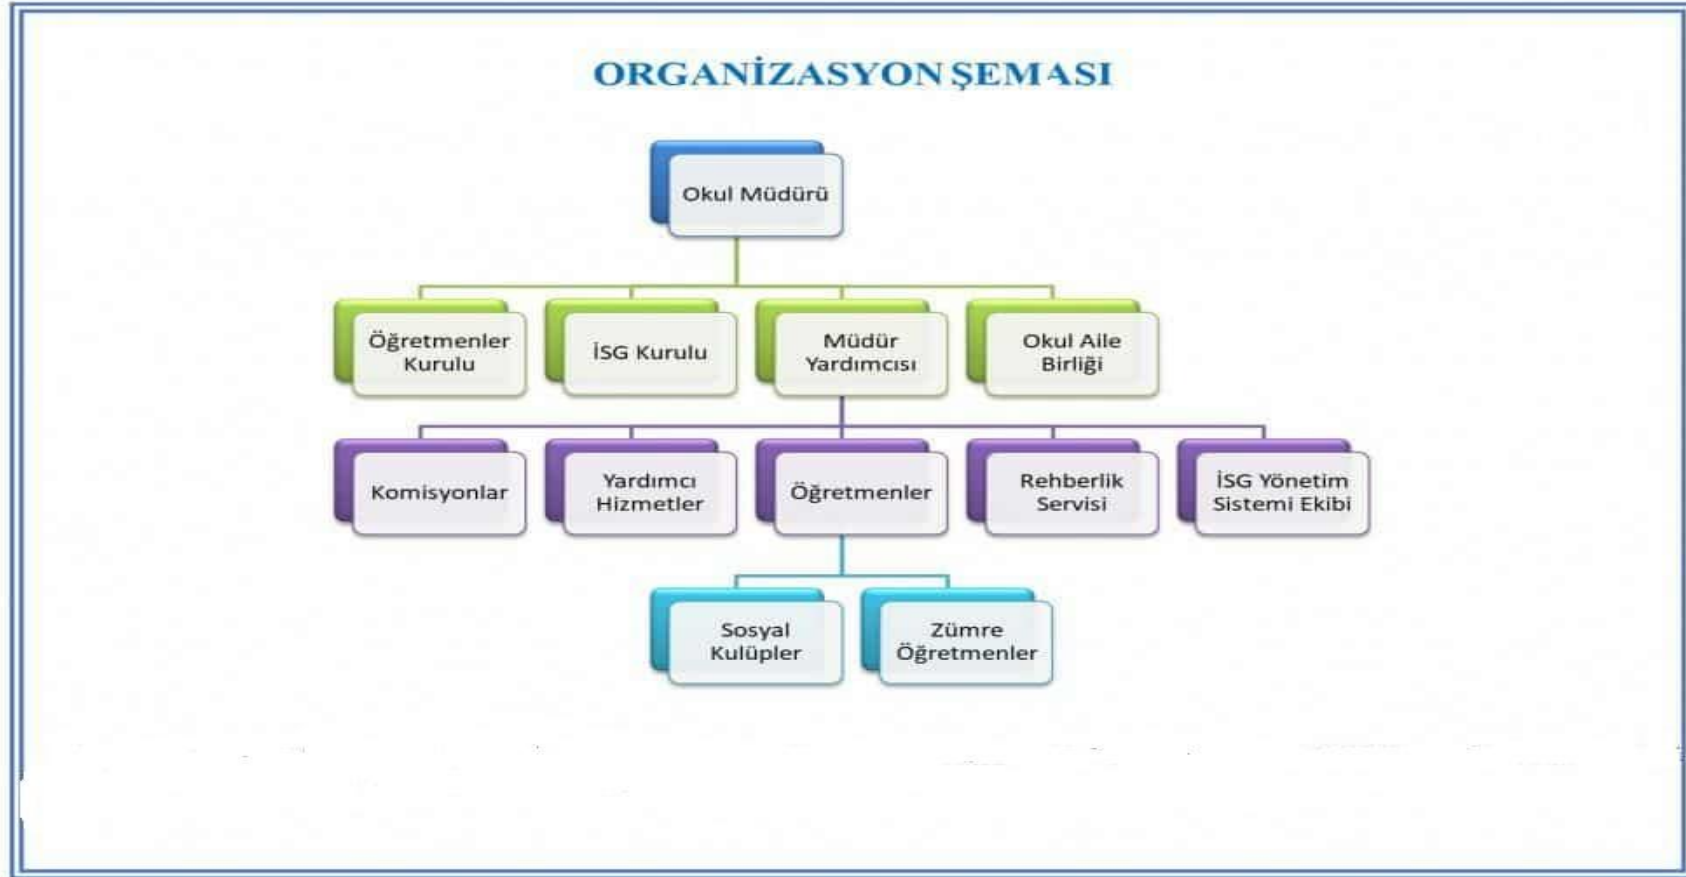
ORGANİZASYON ŞEMASI

Okul Müdürü

Öğretmenler Kurulu

İSG Kurulu

Müdür Yardımcısı

Okul Aile Birliği

Komisyonlar

Yardımcı Hizmetler

Öğretmenler

Rehberlik Servisi

İSG Yönetim Sistemi Ekibi

Sosyal Kulüpler

Zümre Öğretmenler